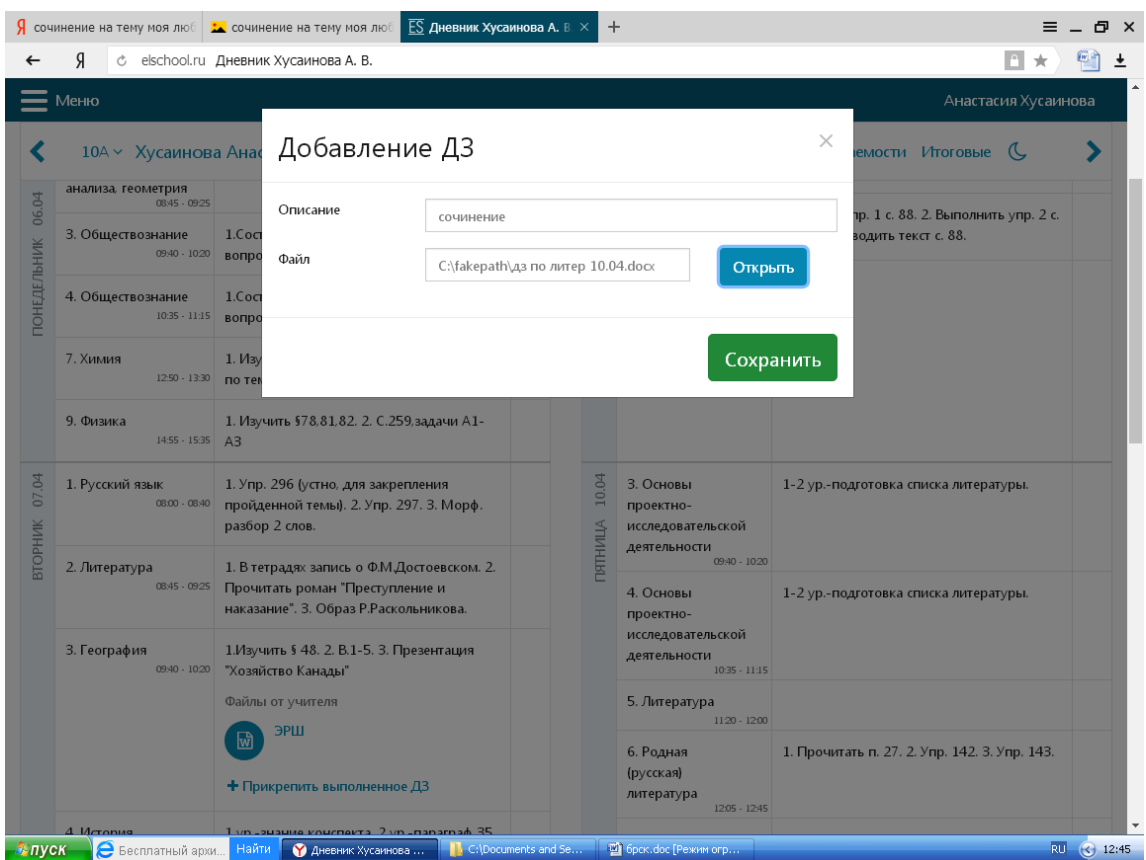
Я сочинение на тему моя люб | сочинение на тему моя люб | ES Дневник Хусаинова А. В. × | +

Я elschool.ru Дневник Хусаинова А. В.

Меню

Анастасия Хусаинова

10А Хусаинова Анас

Добавление ДЗ ×

Описание | сочинение

Файл | C:\fakepath\дз по литер 10.04.docx | Открыть

Сохранить

емости Итоговые

ПОНЕДЕЛЬНИК 06.04

анализа, геометрия 08:45 - 09:25

3. Обществознание 09:40 - 10:20 | 1.Сост вопро

4. Обществознание 10:35 - 11:15 | 1.Сост вопро

7. Химия 12:50 - 13:30 | 1. Изу по тем

9. Физика 14:55 - 15:35 | 1. Изучить §78,81,82. 2. С.259,задачи А1-А3

пр. 1 с. 88. 2. Выполнить упр. 2 с. водить текст с. 88.

ВТОРНИК 07.04

1. Русский язык 08:00 - 08:40 | 1. Упр. 296 (устно, для закрепления пройденной темы). 2. Упр. 297. 3. Морф. разбор 2 слов.

2. Литература 08:45 - 09:25 | 1. В тетрадях запись о Ф.М.Достоевском. 2. Прочитать роман "Преступление и наказание". 3. Образ Р.Раскольникова.

3. География 09:40 - 10:20 | 1.Изучить § 48. 2. В.1-5. 3. Презентация "Хозяйство Канады"

Файлы от учителя

ЭРШ

+ Прикрепить выполненное ДЗ

4. История | 1 ур.-знание конспекта. 2 ур.-параграф 35

ПЯТНИЦА 10.04

3. Основы проектно-исследовательской деятельности 09:40 - 10:20 | 1-2 ур.-подготовка списка литературы.

4. Основы проектно-исследовательской деятельности 10:35 - 11:15 | 1-2 ур.-подготовка списка литературы.

5. Литература 11:20 - 12:00

6. Родная (русская) литература 12:05 - 12:45 | 1. Прочитать п. 27. 2. Упр. 142. 3. Упр. 143.

пуск | Бесплатный архи... | Найти | Дневник Хусаинова ... | C:\Documents and Se... | 6рск.doc [Режим огр... | RU | 12:45